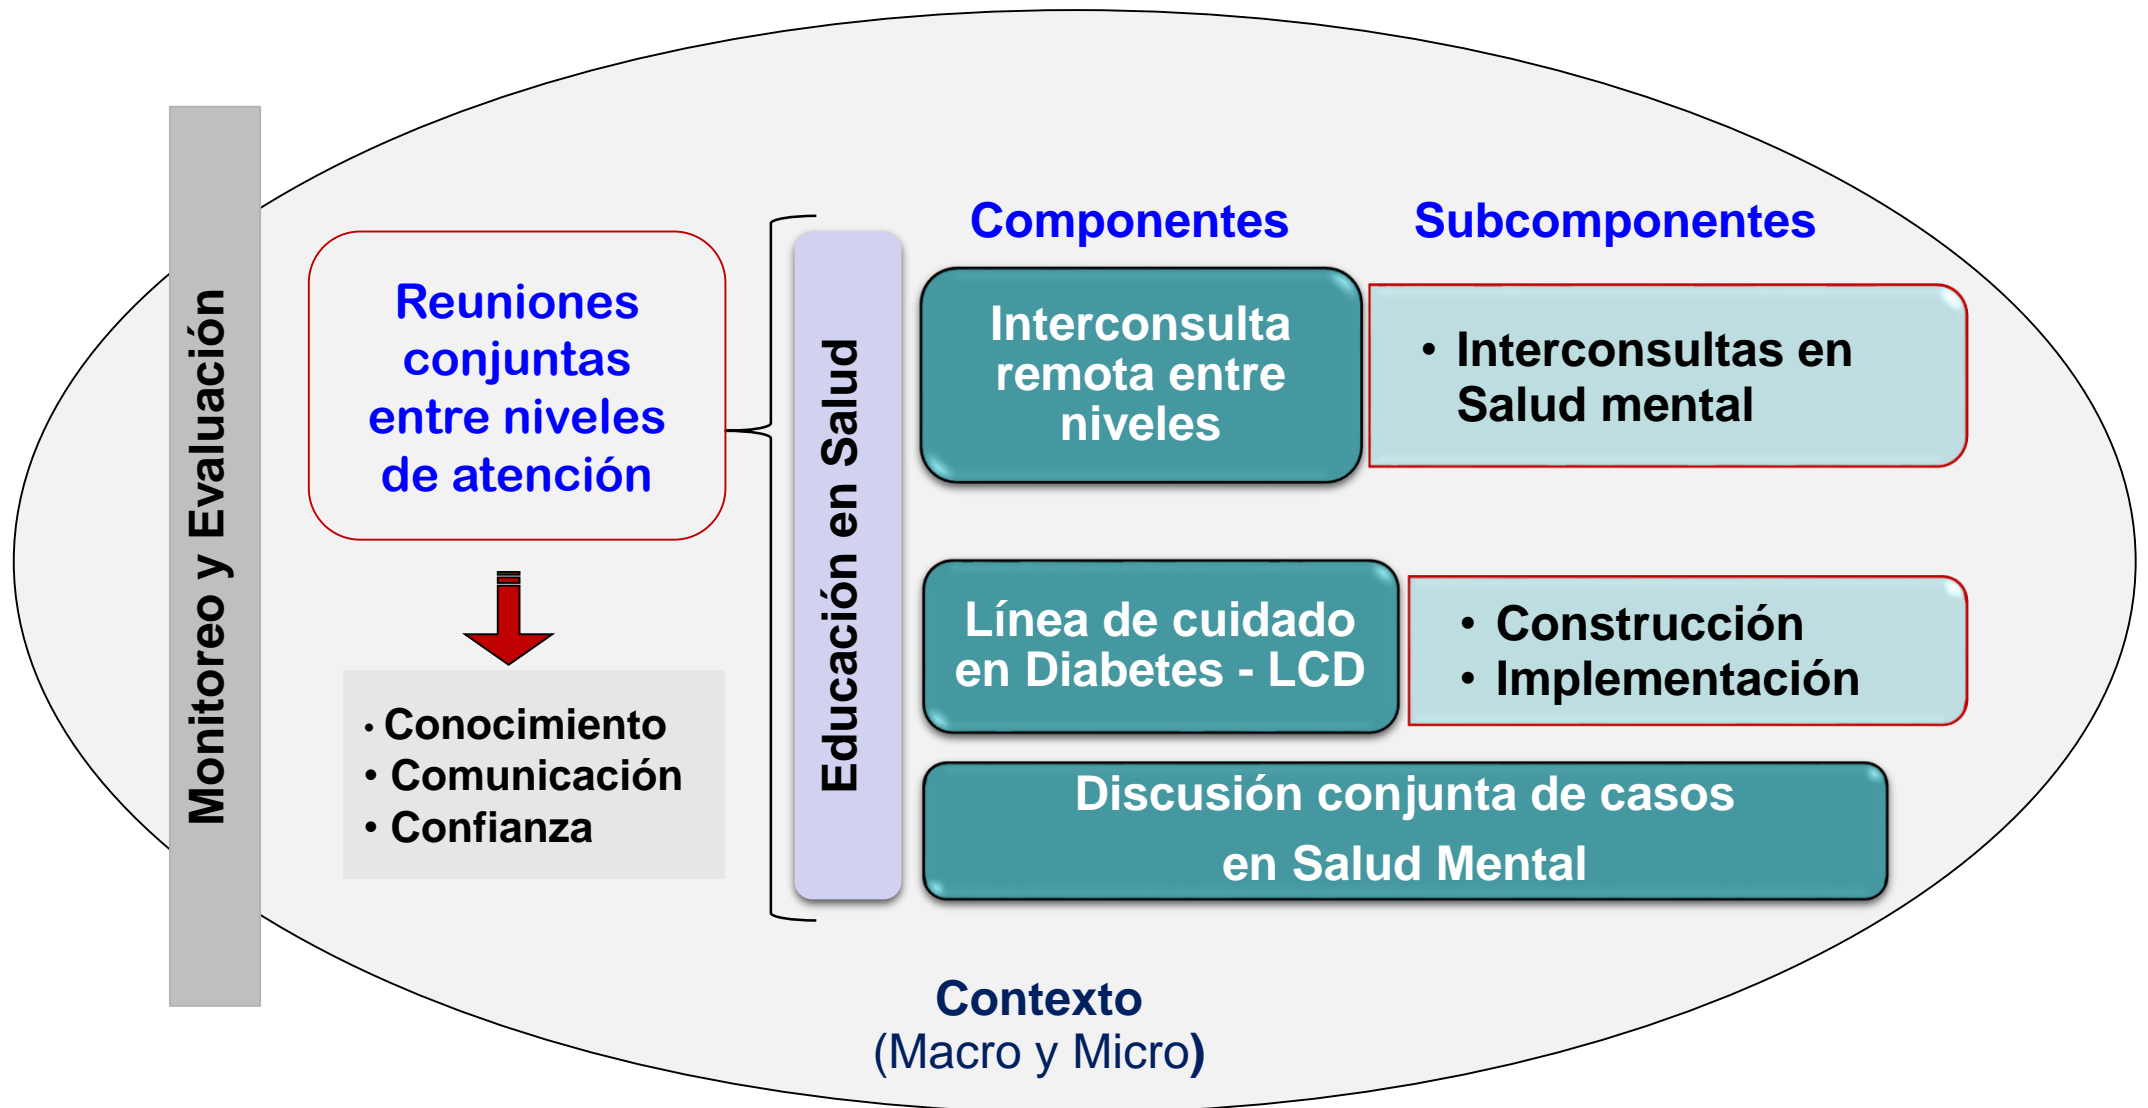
Monitoreo y Evaluación

Reuniones conjuntas entre niveles de atención

• Conocimiento
• Comunicación
• Confianza

Educación en Salud

Componentes

Subcomponentes

Interconsulta remota entre niveles

• Interconsultas en Salud mental

Línea de cuidado en Diabetes - LCD

• Construcción
• Implementación

Discusión conjunta de casos en Salud Mental

Contexto
(Macro y Micro)